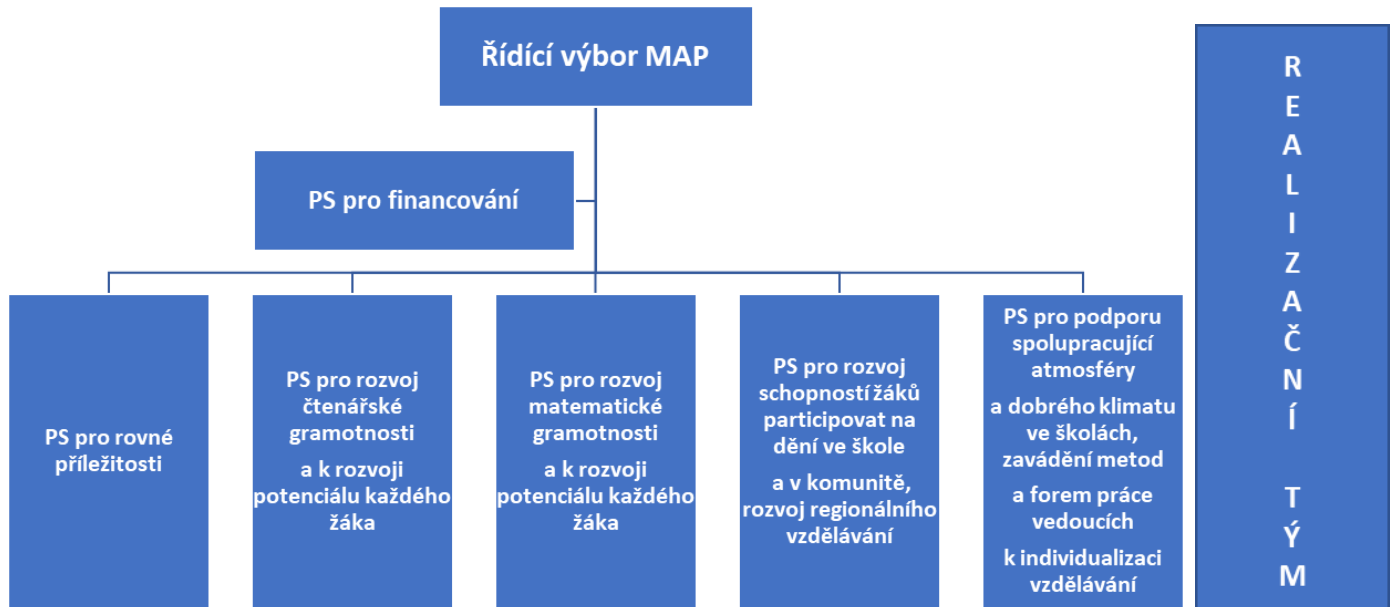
Řídící výbor MAP

PS pro financování

PS pro rovné příležitosti

PS pro rozvoj čtenářské gramotnosti

a k rozvoji potenciálu každého žáka

PS pro rozvoj matematické gramotnosti

a k rozvoji potenciálu každého žáka

PS pro rozvoj schopností žáků participovat na dění ve škole

a v komunitě, rozvoj regionálního vzdělávání

PS pro podporu spolupracující atmosféry

a dobrého klimatu ve školách, zavádění metod

a forem práce vedoucích

k individualizaci vzdělávání

R E A L I Z A Č N Í

T Ý M